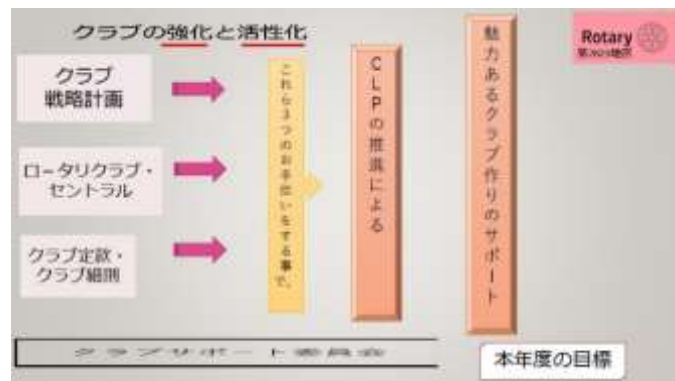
クラブの強化と活性化

Rotary
第2650地区

クラブ
戦略計画

ロータリクラブ・
セントラル

クラブ定款・
クラブ細則

これら3つのお手伝いをする事で、

CLPの推進による

魅力あるクラブ作りのサポート

クラブサポート委員会

本年度の目標